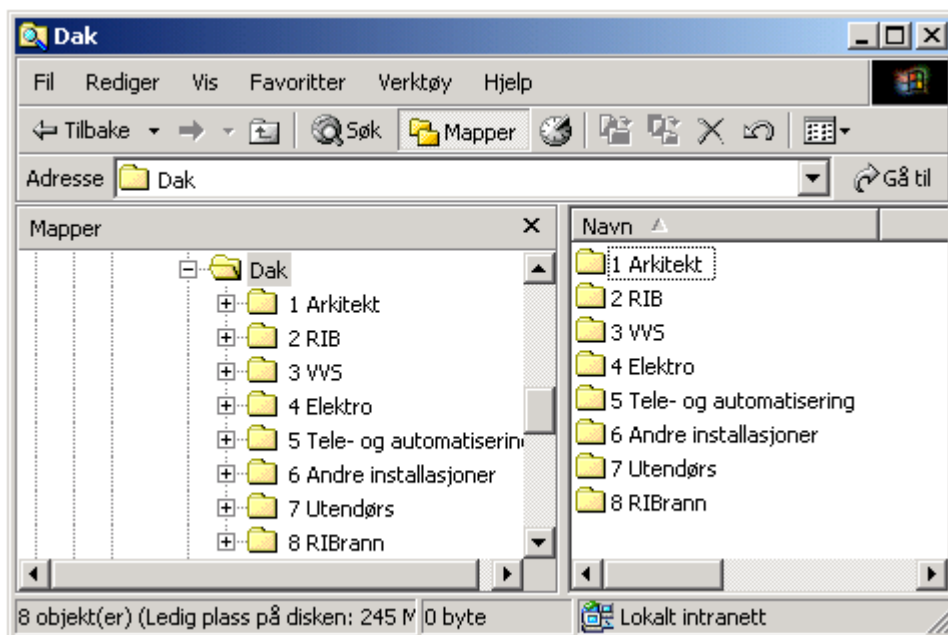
Dak

Fil Rediger Vis Favoritter Verktøy Hjelp

Tilbake Søk Mapper

Adresse Dak

Gå til

Mapper

Dak
1 Arkitekt
2 RIB
3 VVS
4 Elektro
5 Tele- og automatiserin
6 Andre installasjoner
7 Utendørs
8 RIBrann

Navn

1 Arkitekt
2 RIB
3 VVS
4 Elektro
5 Tele- og automatisering
6 Andre installasjoner
7 Utendørs
8 RIBrann

8 objekt(er) (Ledig plass på disken: 245 M 0 byte Lokalt intranett